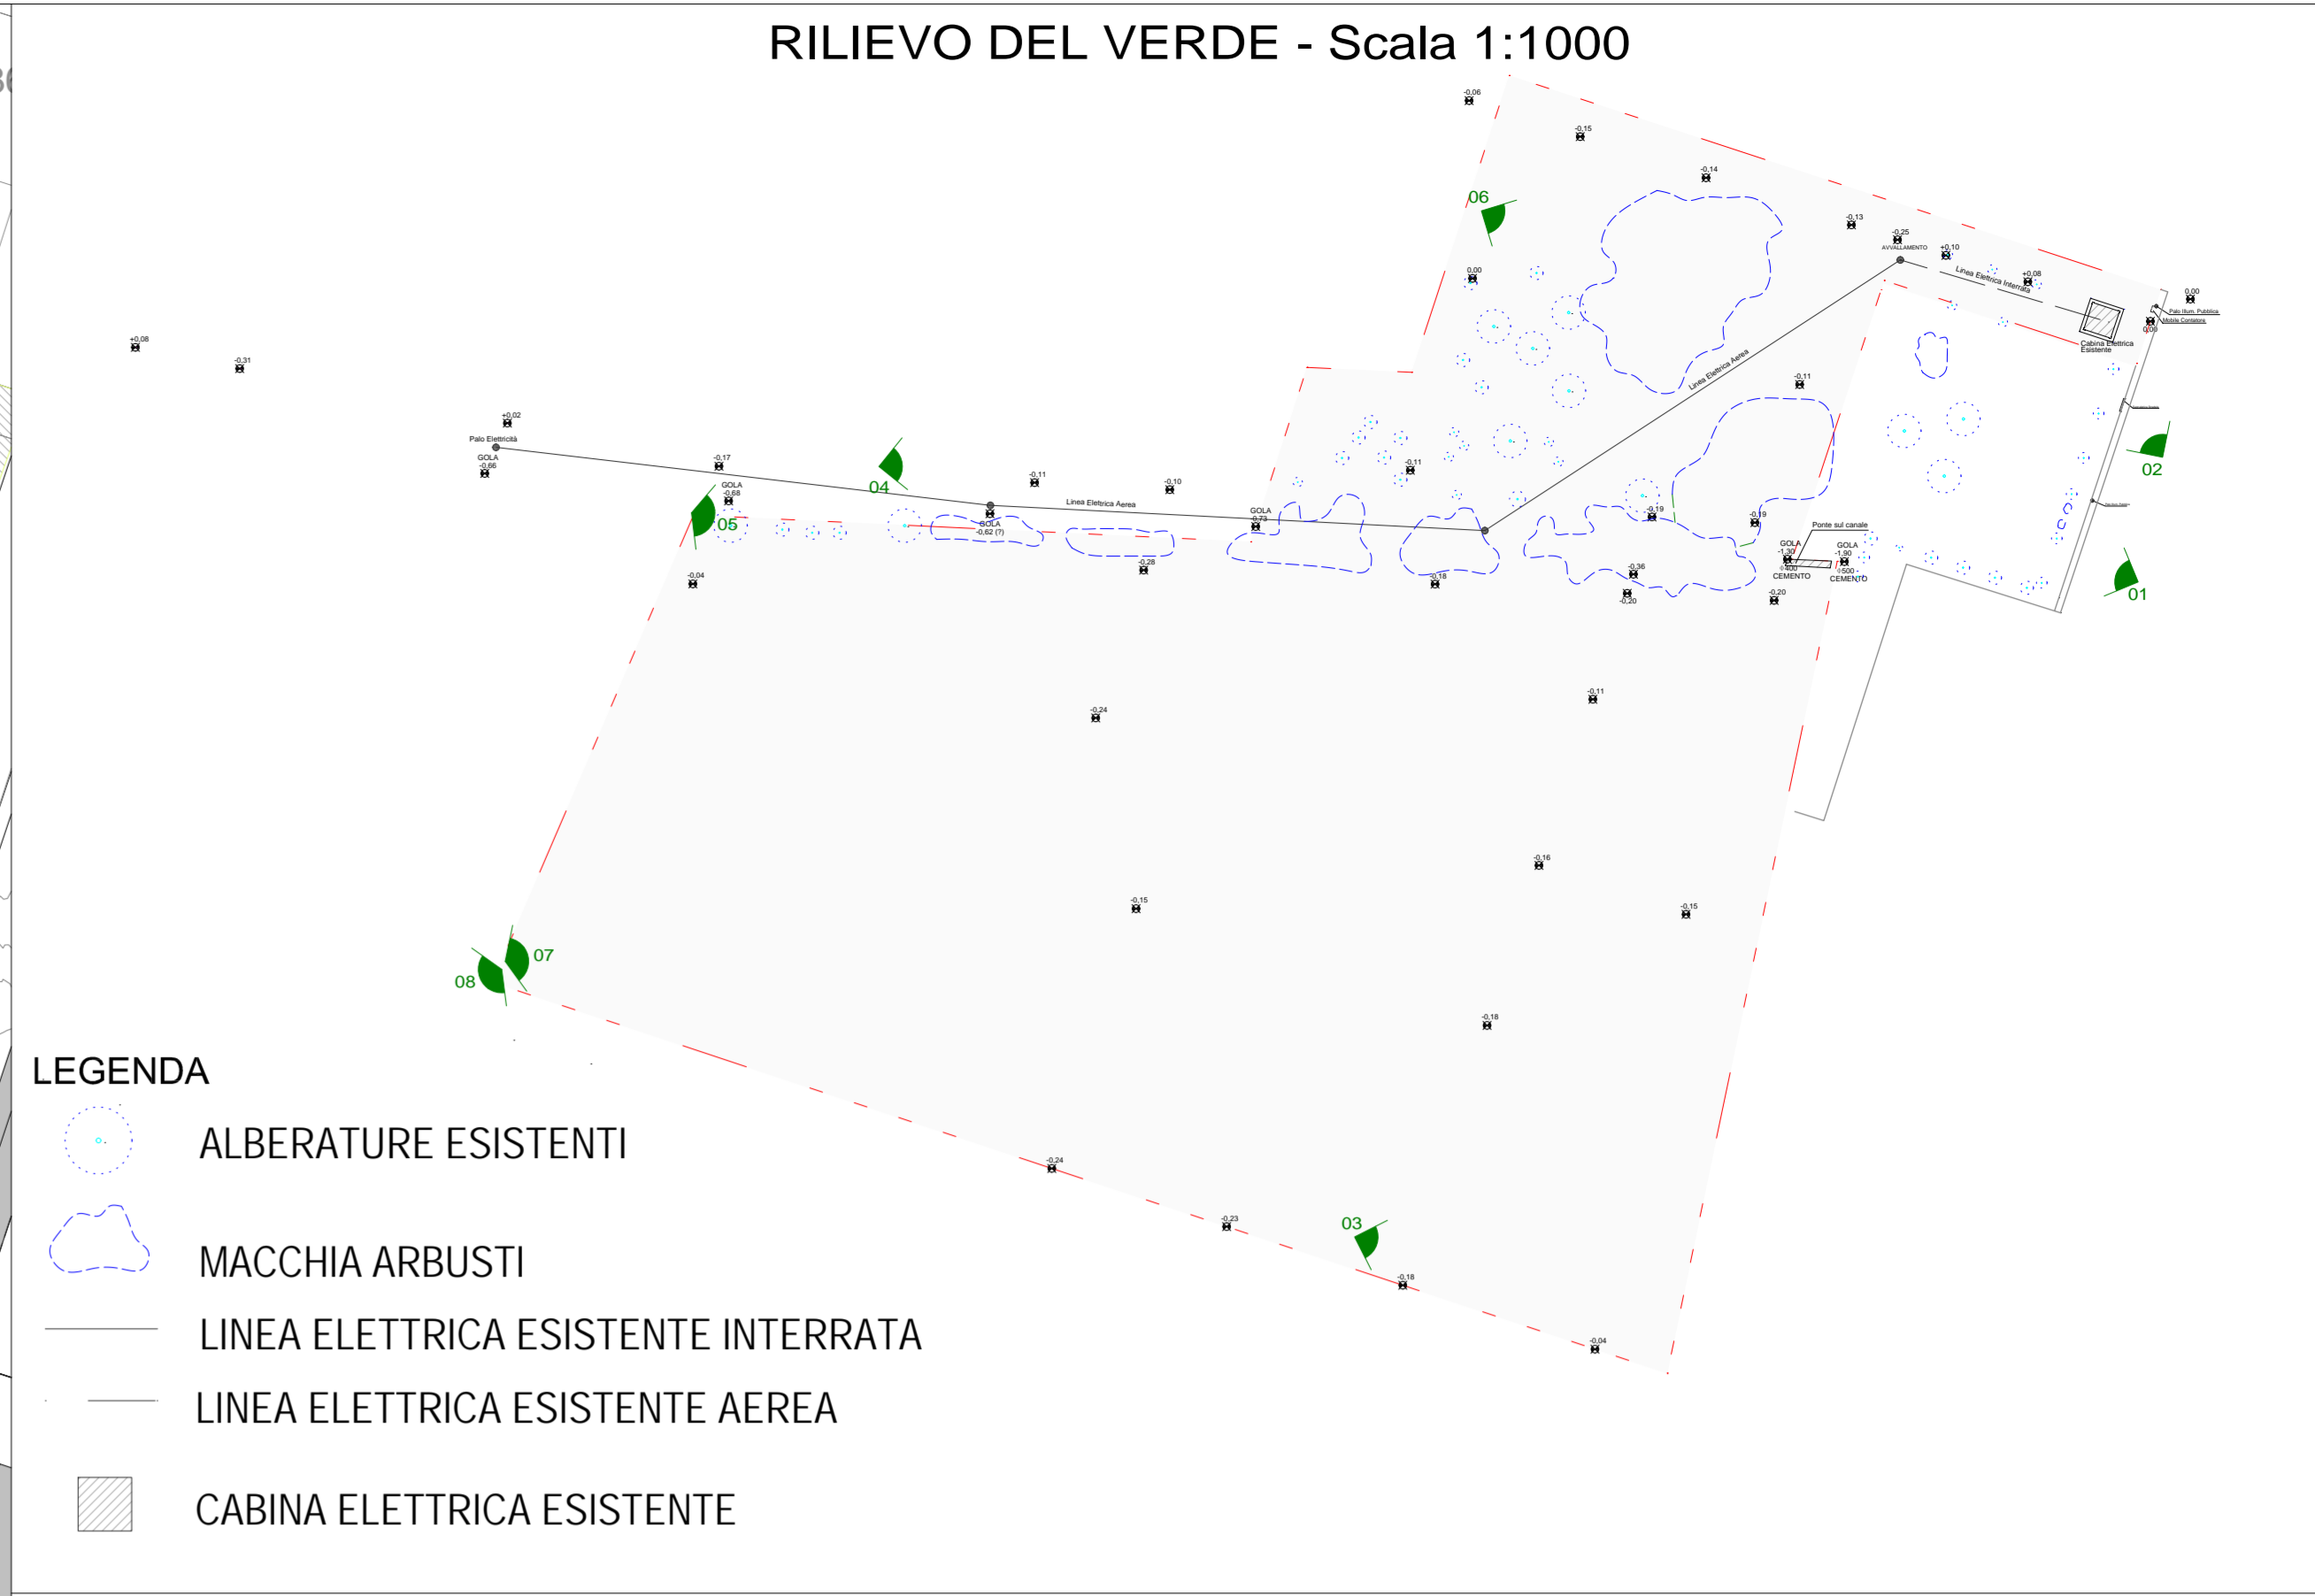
RILIEVO DEL VERDE - Scala 1:1000

-0,06
-0,15
-0,14
06
-0,13
-0,25
AVVALLAMENTO
+0,10
Linea Elettrica Interrata
+0,08
0,00
Palo Illum. Pubblica
Mobile Contatore
0,00
Cabina Elettrica Esistente
0,00
Linea Elettrica Aerea
-0,11
+0,08
-0,31
+0,02
Palo Elettricità
GOLA
-0,66
-0,17
04
GOLA
-0,68
05
-0,11
GOLA
-0,62 (?)
Linea Elettrica Aerea
-0,10
GOLA
-0,73
-0,11
-0,19
-0,19
Ponte sul canale
GOLA
-1,30
GOLA
-1,90
CEMENTO
CEMENTO
02
01
-0,28
-0,18
-0,36
-0,20
-0,20
-0,04
-0,11
-0,24
-0,16
-0,15
-0,15
07
08
-0,18
-0,24
-0,23
03
-0,18
-0,04

LEGENDA
ALBERATURE ESISTENTI
MACCHIA ARBUSTI
LINEA ELETTRICA ESISTENTE INTERRATA
LINEA ELETTRICA ESISTENTE AEREA
CABINA ELETTRICA ESISTENTE